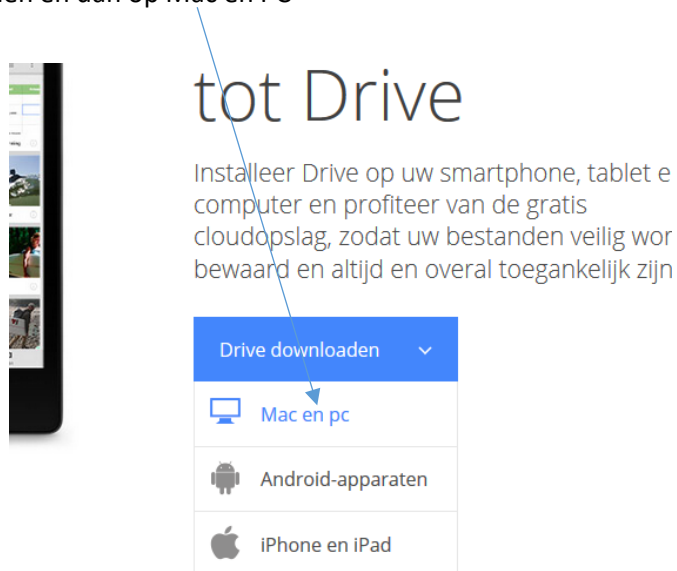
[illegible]en en dan op Mac en PC

tot Drive

Installeer Drive op uw smartphone, tablet e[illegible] computer en profiteer van de gratis cloudopslag, zodat uw bestanden veilig wor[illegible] bewaard en altijd en overal toegankelijk zijn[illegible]

Drive downloaden

Mac en pc

Android-apparaten

iPhone en iPad